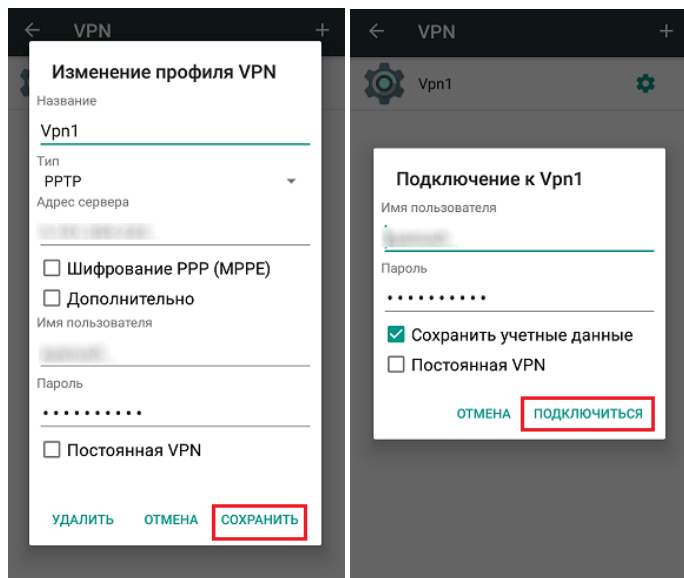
VPN +

Изменение профиля VPN

Название

Vpn1

Тип

PPTP

Адрес сервера

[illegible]

Шифрование PPP (MPPE)

Дополнительно

Имя пользователя

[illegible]

Пароль

••••••••••

Постоянная VPN

УДАЛИТЬ ОТМЕНА СОХРАНИТЬ

VPN +

Vpn1

Подключение к Vpn1

Имя пользователя

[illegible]

Пароль

••••••••••

Сохранить учетные данные

Постоянная VPN

ОТМЕНА ПОДКЛЮЧИТЬСЯ